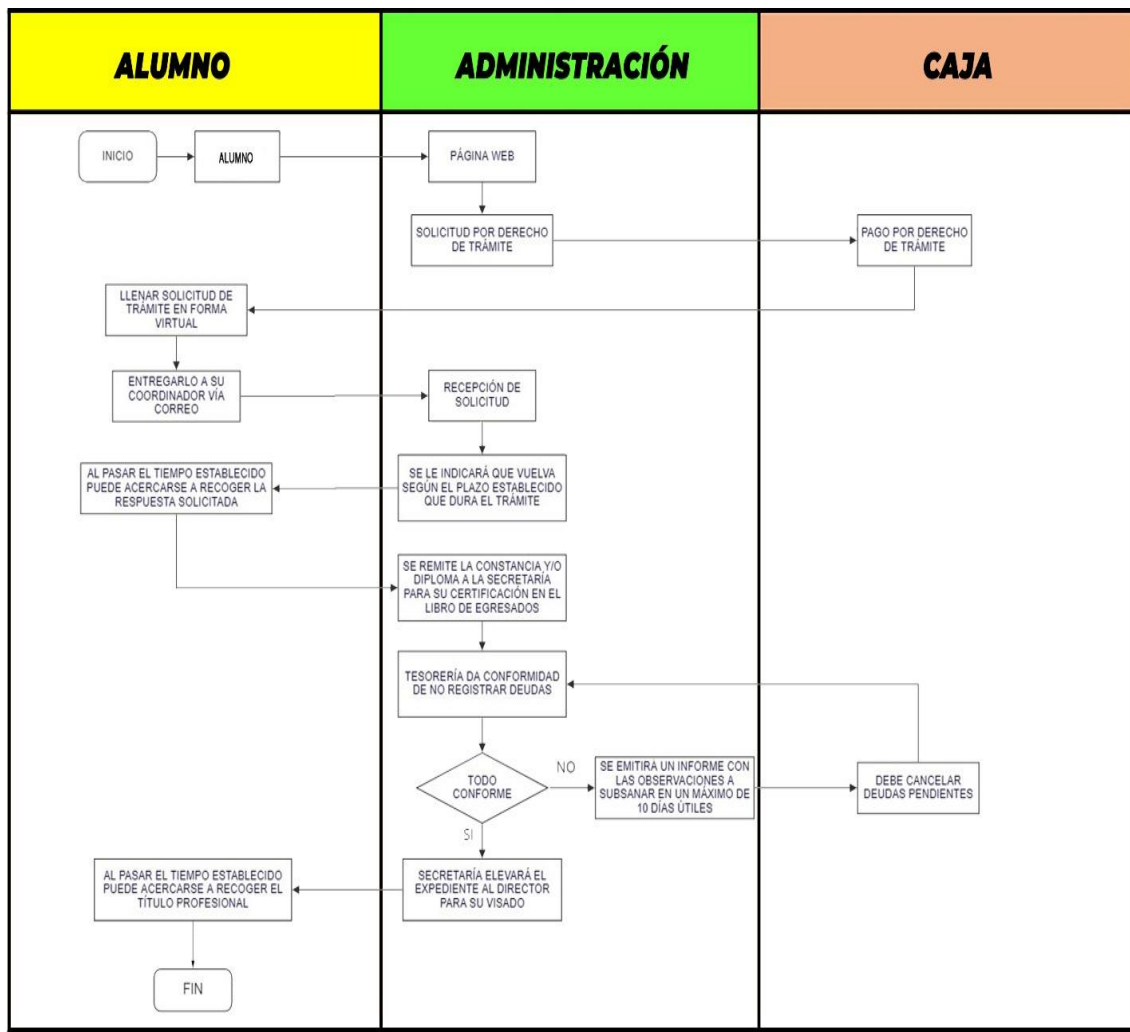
| ALUMNO | ADMINISTRACIÓN | CAJA |
|---|---|---|

INICIO

ALUMNO

PÁGINA WEB

SOLICITUD POR DERECHO DE TRÁMITE

PAGO POR DERECHO DE TRÁMITE

LLENAR SOLICITUD DE TRÁMITE EN FORMA VIRTUAL

ENTREGARLO A SU COORDINADOR VÍA CORREO

RECEPCIÓN DE SOLICITUD

SE LE INDICARÁ QUE VUELVA SEGÚN EL PLAZO ESTABLECIDO QUE DURA EL TRÁMITE

AL PASAR EL TIEMPO ESTABLECIDO PUEDE ACERCARSE A RECOGER LA RESPUESTA SOLICITADA

SE REMITE LA CONSTANCIA Y/O DIPLOMA A LA SECRETARÍA PARA SU CERTIFICACIÓN EN EL LIBRO DE EGRESADOS

TESORERÍA DA CONFORMIDAD DE NO REGISTRAR DEUDAS

TODO CONFORME

NO

SE EMITIRÁ UN INFORME CON LAS OBSERVACIONES A SUBSANAR EN UN MÁXIMO DE 10 DÍAS ÚTILES

DEBE CANCELAR DEUDAS PENDIENTES

SI

SECRETARÍA ELEVARÁ EL EXPEDIENTE AL DIRECTOR PARA SU VISADO

AL PASAR EL TIEMPO ESTABLECIDO PUEDE ACERCARSE A RECOGER EL TÍTULO PROFESIONAL

FIN